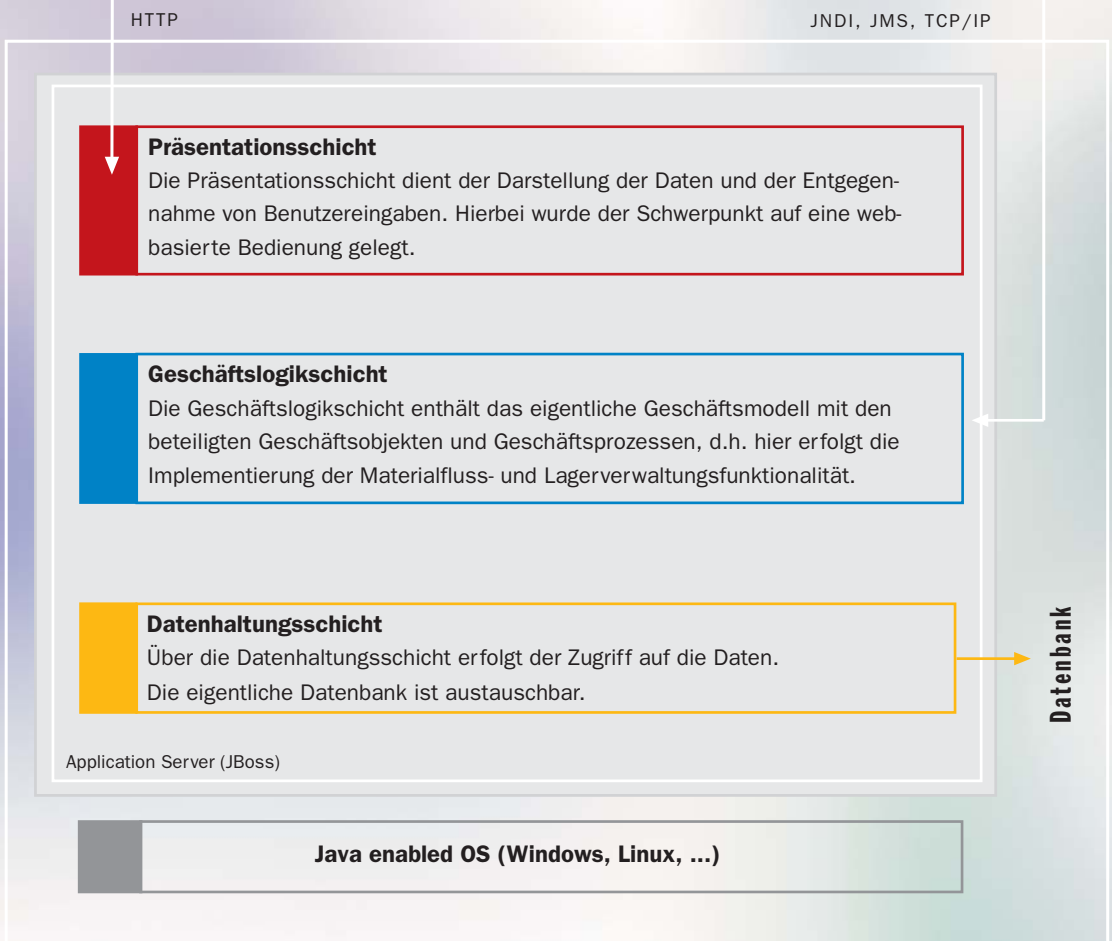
HTTP

JNDI, JMS, TCP/IP

Präsentationsschicht
Die Präsentationsschicht dient der Darstellung der Daten und der Entgegennahme von Benutzereingaben. Hierbei wurde der Schwerpunkt auf eine webbasierte Bedienung gelegt.

Geschäftslogikschicht
Die Geschäftslogikschicht enthält das eigentliche Geschäftsmodell mit den beteiligten Geschäftsobjekten und Geschäftsprozessen, d.h. hier erfolgt die Implementierung der Materialfluss- und Lagerverwaltungsfunktionalität.

Datenhaltungsschicht
Über die Datenhaltungsschicht erfolgt der Zugriff auf die Daten.
Die eigentliche Datenbank ist austauschbar.

Datenbank

Application Server (JBoss)

Java enabled OS (Windows, Linux, ...)